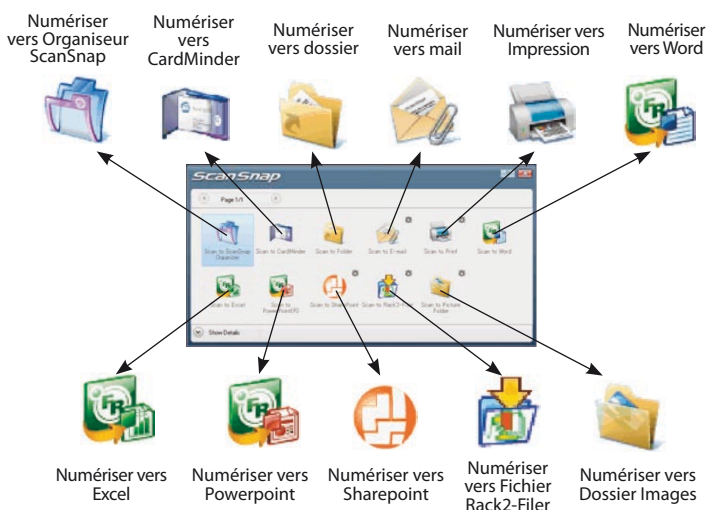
Numériser vers Organiseur ScanSnap

Numériser vers CardMinder

Numériser vers dossier

Numériser vers mail

Numériser vers Impression

Numériser vers Word

ScanSnap

Page 1/1

Scan to ScanSnap Organizer

Scan to CardMinder

Scan to Folder

Scan to E-mail

Scan to Print

Scan to Word

Scan to Excel

Scan to PowerPoint(R)

Scan to SharePoint

Scan to Rack2-Filer

Scan to Picture Folder

Show Details

Numériser vers Excel

Numériser vers Powerpoint

Numériser vers Sharepoint

Numériser vers Fichier Rack2-Filer

Numériser vers Dossier Images